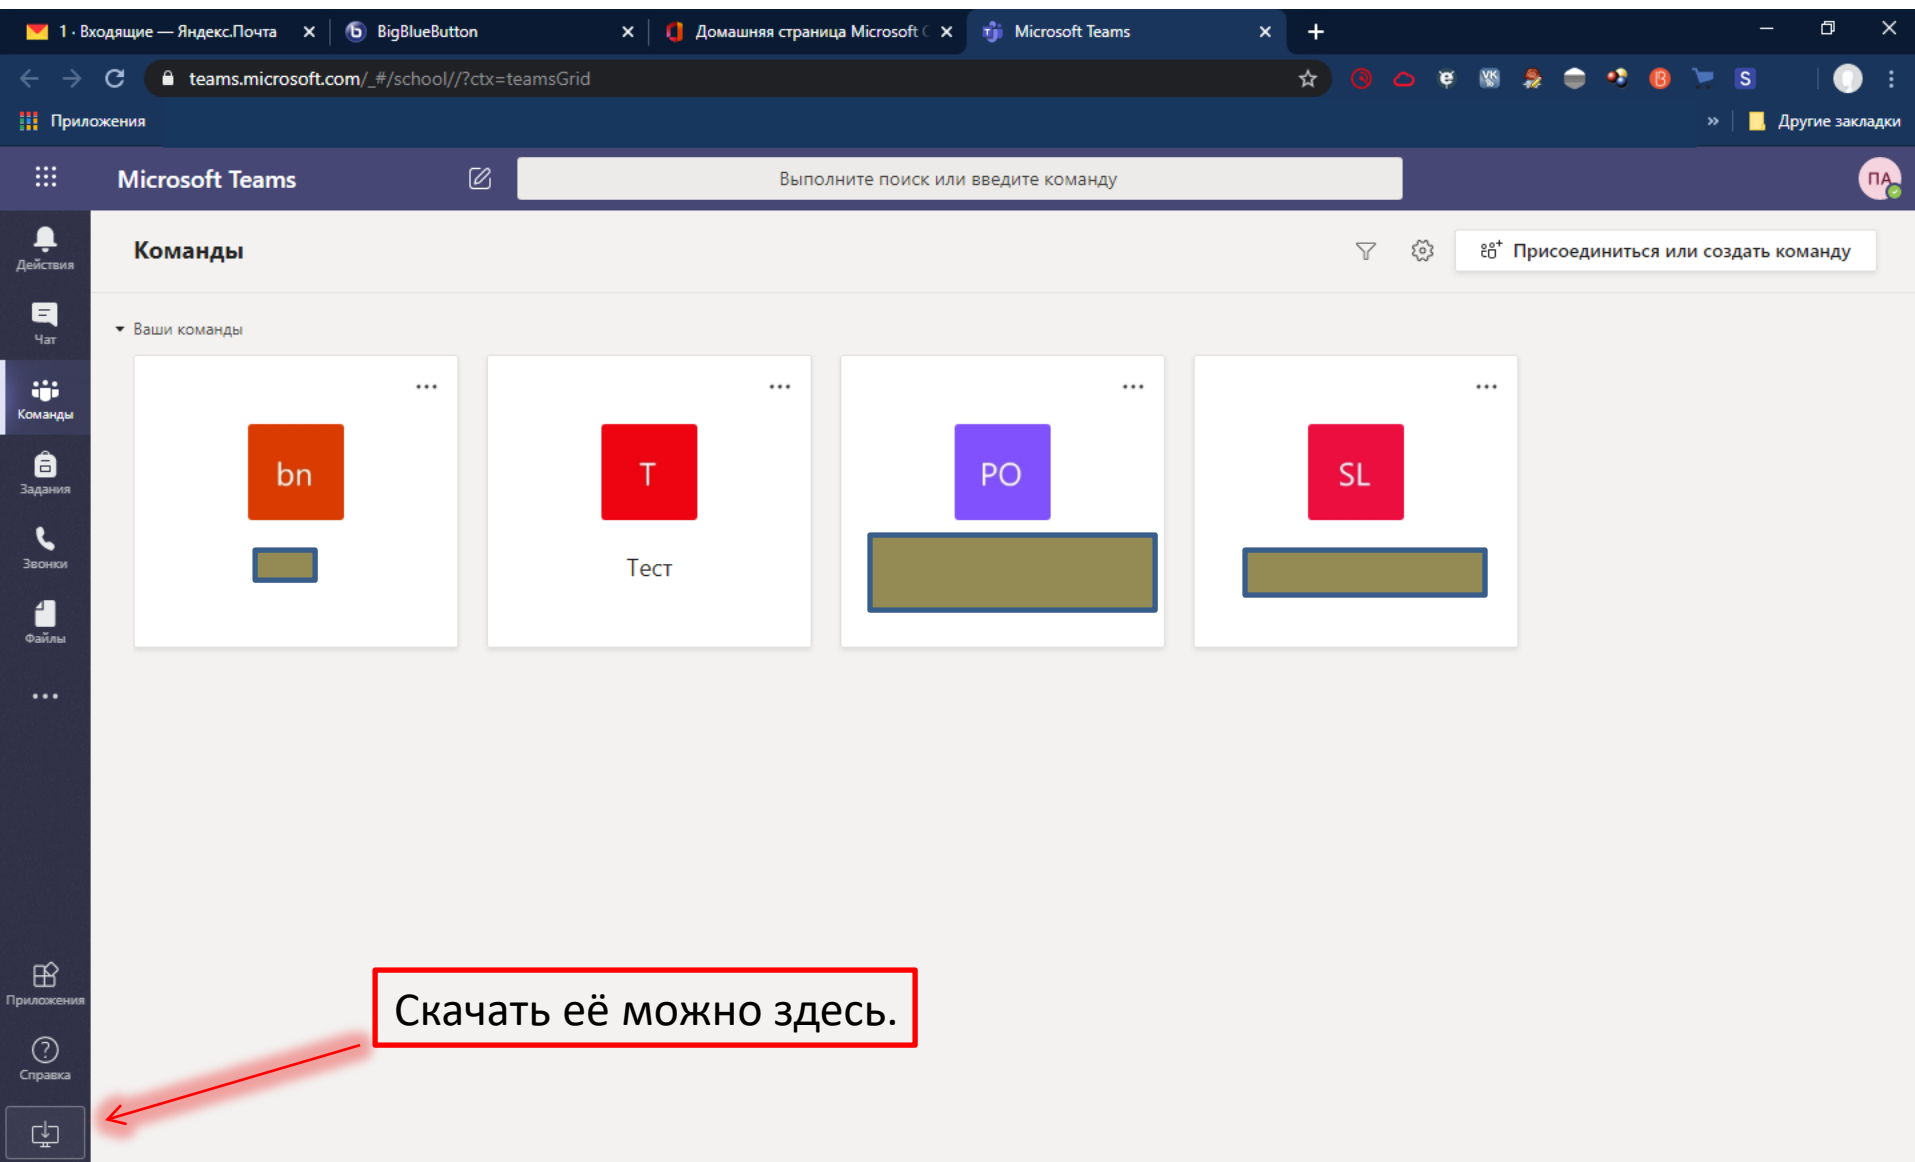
1 · Входящие — Яндекс.Почта ×
BigBlueButton ×
Домашняя страница Microsoft ×
Microsoft Teams ×
+

teams.microsoft.com/_#/school//?ctx=teamsGrid

Приложения
» Другие закладки

Microsoft Teams
Выполните поиск или введите команду
ПА

Действия
Чат
Команды
Задания
Звонки
Файлы
...
Приложения
Справка

Команды
Присоединиться или создать команду

Ваши команды

...
bn

...
T
Тест

...
PO

...
SL

Скачать её можно здесь.